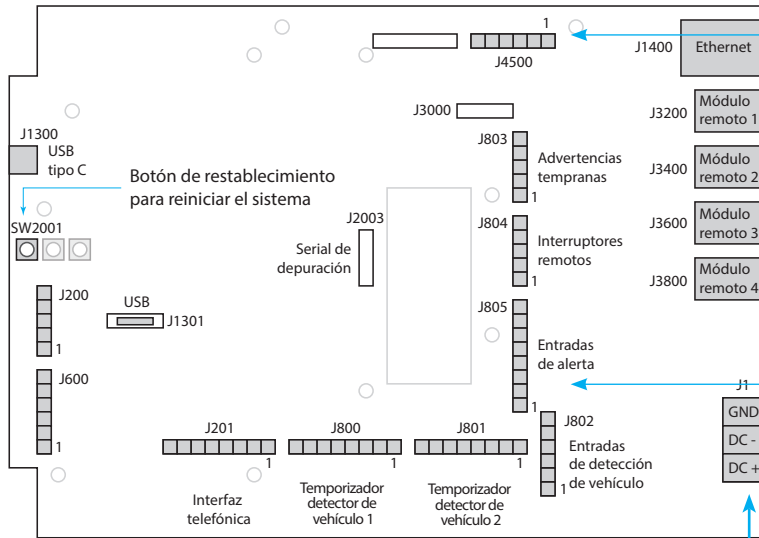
1
J4500
J1400
Ethernet
J3000
J3200
Módulo remoto 1
J1300
USB tipo C
J803
Advertencias tempranas
1
J3400
Módulo remoto 2
Botón de restablecimiento para reiniciar el sistema
SW2001
J2003
Serial de depuración
J804
Interruptores remotos
1
J3600
Módulo remoto 3
J3800
Módulo remoto 4
J200
1
USB
J1301
J805
Entradas de alerta
1
J600
1
J1
GND
DC -
DC +
J802
Entradas de detección de vehículo
1
J201
1
J800
1
J801
1
Interfaz telefónica
Temporizador detector de vehículo 1
Temporizador detector de vehículo 2